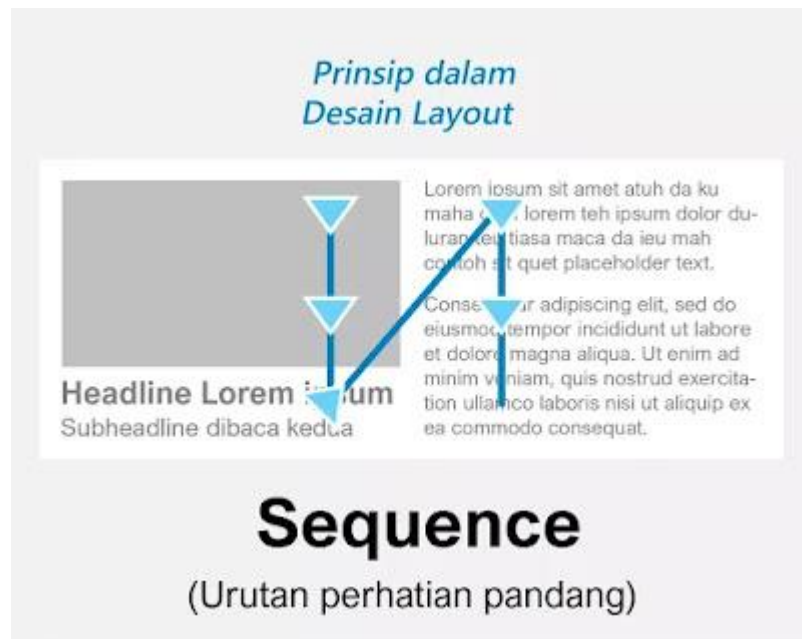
Prinsip dalam
Desain Layout

Headline Lorem i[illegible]um
Subheadline dibaca kedua

Lorem ipsum sit amet atuh da ku maha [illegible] lorem teh ipsum dolor duluran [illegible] tiasa maca da ieu mah co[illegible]oh s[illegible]t quet placeholder text.

Conse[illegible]ur adipiscing elit, sed do eiusmo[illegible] tempor incididunt ut labore et dolore magna aliqua. Ut enim ad minim veniam, quis nostrud exercitation ullamco laboris nisi ut aliquip ex ea commodo consequat.

Sequence
(Urutan perhatian pandang)